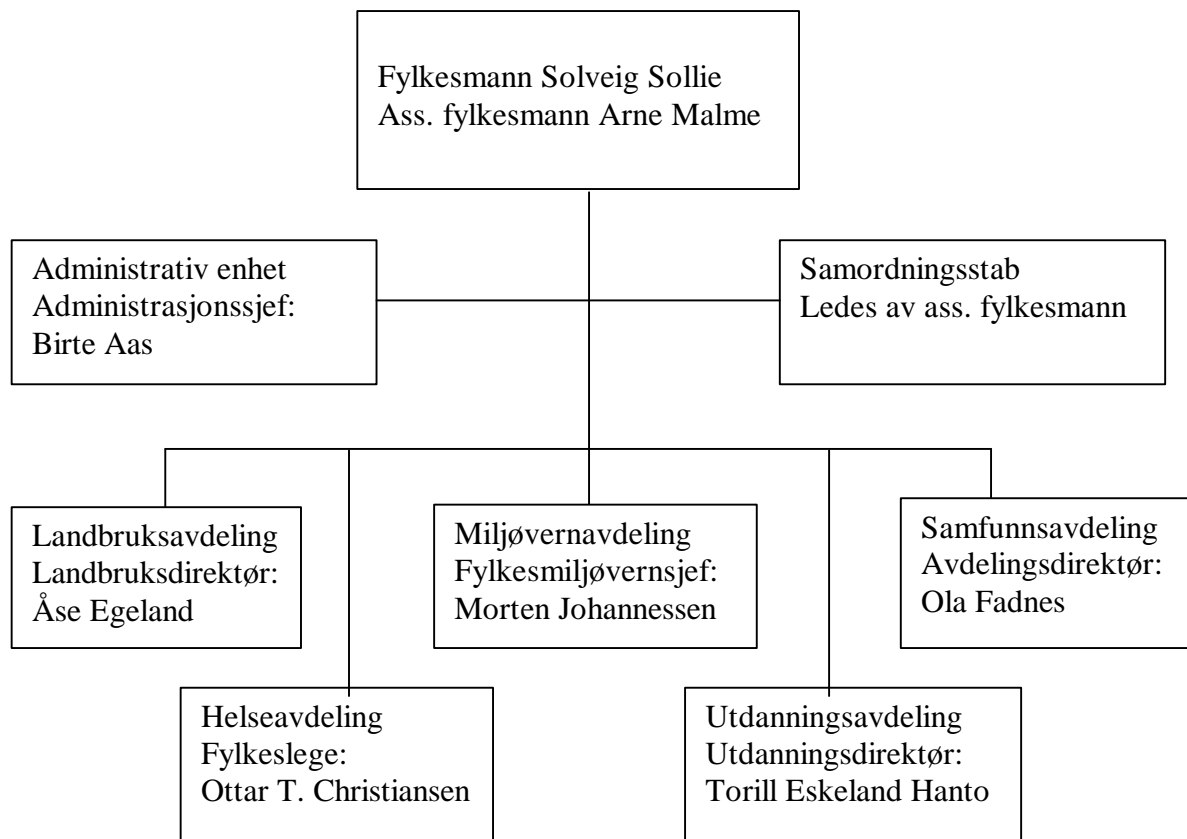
Fylkesmann Solveig Sollie
Ass. fylkesmann Arne Malme

Administrativ enhet
Administrasjonssjef:
Birte Aas

Samordningsstab
Ledes av ass. fylkesmann

Landbruksavdeling
Landbruksdirektør:
Åse Egeland

Miljøvernavdeling
Fylkesmiljøvernsjef:
Morten Johannessen

Samfunnsavdeling
Avdelingsdirektør:
Ola Fadnes

Helseavdeling
Fylkeslege:
Ottar T. Christiansen

Utdanningsavdeling
Utdanningsdirektør:
Torill Eskeland Hanto